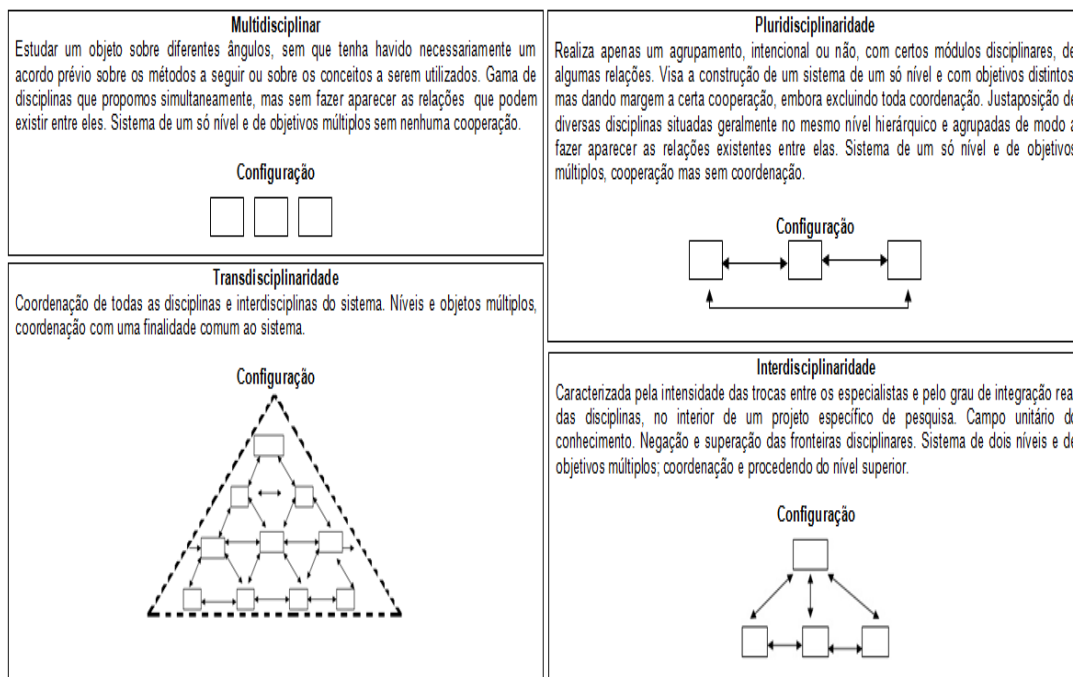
Multidisciplinar

Estudar um objeto sobre diferentes ângulos, sem que tenha havido necessariamente um acordo prévio sobre os métodos a seguir ou sobre os conceitos a serem utilizados. Gama de disciplinas que propomos simultaneamente, mas sem fazer aparecer as relações que podem existir entre eles. Sistema de um só nível e de objetivos múltiplos sem nenhuma cooperação.

Configuração

Transdisciplinaridade

Coordenação de todas as disciplinas e interdisciplinas do sistema. Níveis e objetos múltiplos, coordenação com uma finalidade comum ao sistema.

Configuração

Pluridisciplinaridade

Realiza apenas um agrupamento, intencional ou não, com certos módulos disciplinares, de algumas relações. Visa a construção de um sistema de um só nível e com objetivos distintos mas dando margem a certa cooperação, embora excluindo toda coordenação. Justaposição de diversas disciplinas situadas geralmente no mesmo nível hierárquico e agrupadas de modo a fazer aparecer as relações existentes entre elas. Sistema de um só nível e de objetivos múltiplos, cooperação mas sem coordenação.

Configuração

Interdisciplinaridade

Caracterizada pela intensidade das trocas entre os especialistas e pelo grau de integração rea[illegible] das disciplinas, no interior de um projeto específico de pesquisa. Campo unitário d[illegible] conhecimento. Negação e superação das fronteiras disciplinares. Sistema de dois níveis e de objetivos múltiplos; coordenação e procedendo do nível superior.

Configuração